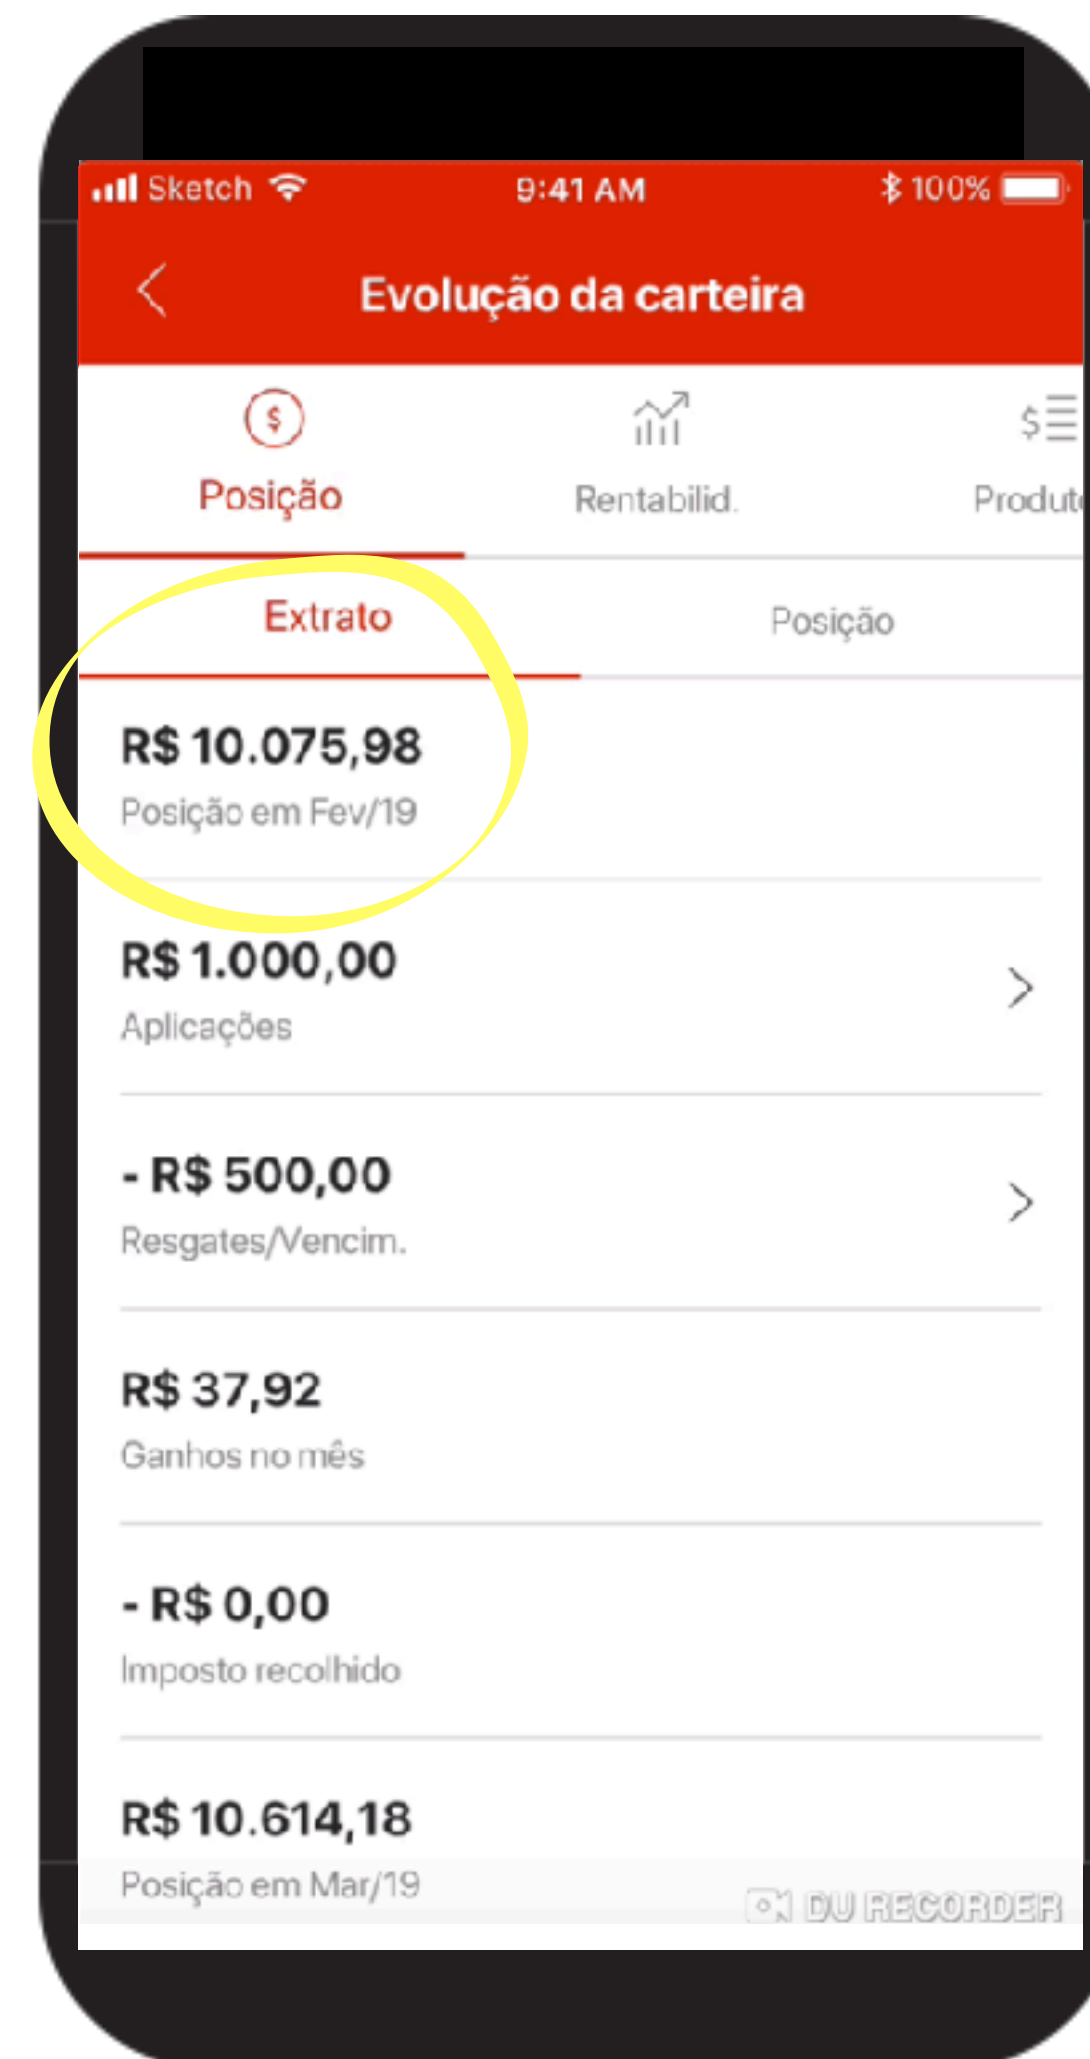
Sketch 9:41 AM 100%

Evolução da carteira

Posição
Rentabilid.
Produt

Extrato
Posição

R$ 10.075,98
Posição em Fev/19

R$ 1.000,00
Aplicações

- R$ 500,00
Resgates/Vencim.

R$ 37,92
Ganhos no mês

- R$ 0,00
Imposto recolhido

R$ 10.614,18
Posição em Mar/19

DU RECORDER